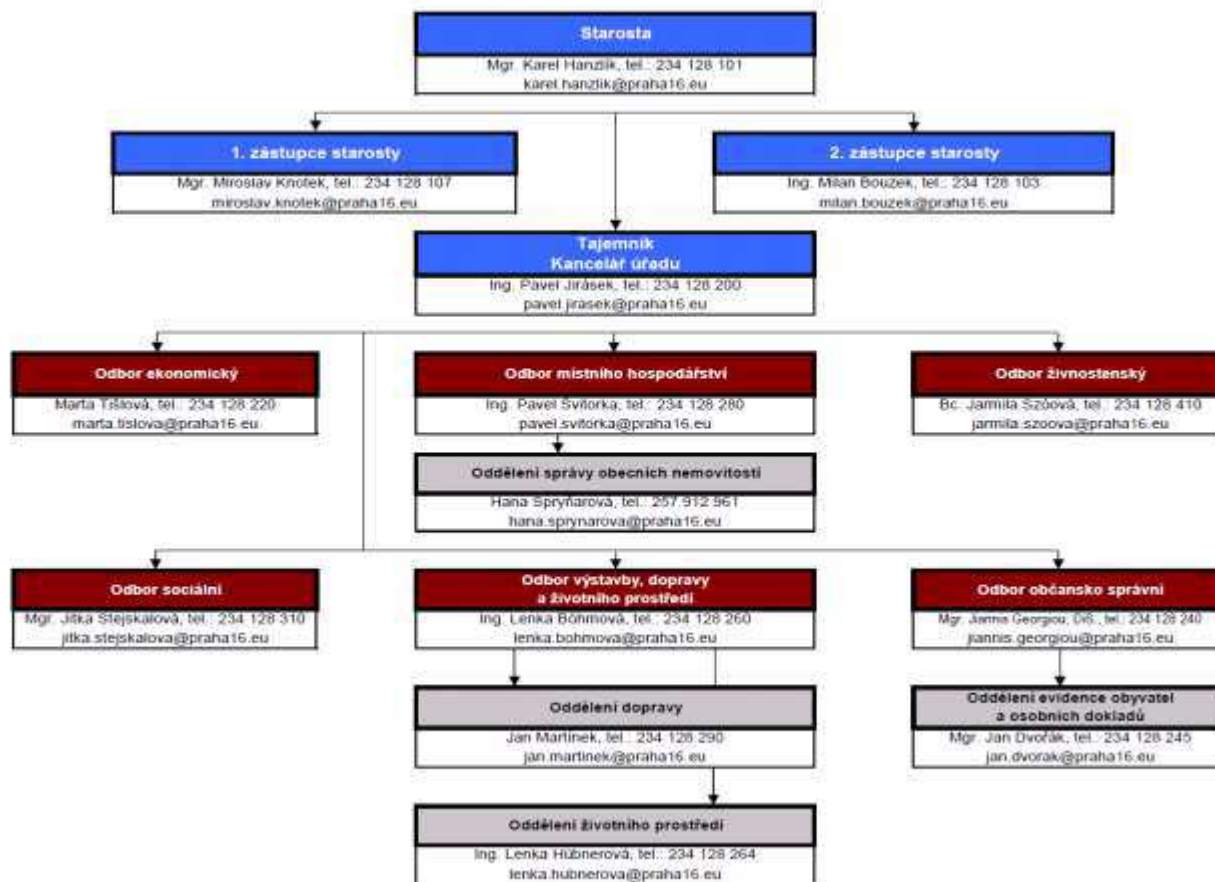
Starosta
Mgr. Karel Hanzlík, tel.: 234 128 101
karel.hanzlik@praha16.eu

1. zástupce starosty
Mgr. Miroslav Knotek, tel.: 234 128 107
miroslav.knotek@praha16.eu

2. zástupce starosty
Ing. Milan Bouzek, tel.: 234 128 103
milan.bouzek@praha16.eu

Tajemník
Kancelář úřadu
Ing. Pavel Jirásek, tel.: 234 128 200
pavel.jirasek@praha16.eu

Odbor ekonomický
Marta Tišlová, tel.: 234 128 220
marta.tislova@praha16.eu

Odbor místního hospodářství
Ing. Pavel Švitorka, tel.: 234 128 280
pavel.svitorka@praha16.eu

Oddělení správy obecních nemovitostí
Hana Spryňarová, tel.: 257 912 961
hana.sprynarova@praha16.eu

Odbor živnostenský
Bc. Jarmila Szöová, tel.: 234 128 410
jarmila.szoova@praha16.eu

Odbor sociální
Mgr. Jitka Stejskalová, tel.: 234 128 310
jitka.stejskalova@praha16.eu

Odbor výstavby, dopravy a životního prostředí
Ing. Lenka Böhmová, tel.: 234 128 260
lenka.bohmova@praha16.eu

Oddělení dopravy
Jan Martínek, tel.: 234 128 290
jan.martinek@praha16.eu

Oddělení životního prostředí
Ing. Lenka Hübnerová, tel.: 234 128 264
lenka.hubnerova@praha16.eu

Odbor občansko správní
Mgr. Jannis Georgiou, DiS., tel.: 234 128 240
jiannis.georgiou@praha16.eu

Oddělení evidence obyvatel a osobních dokladů
Mgr. Jan Dvořák, tel.: 234 128 245
jan.dvorak@praha16.eu